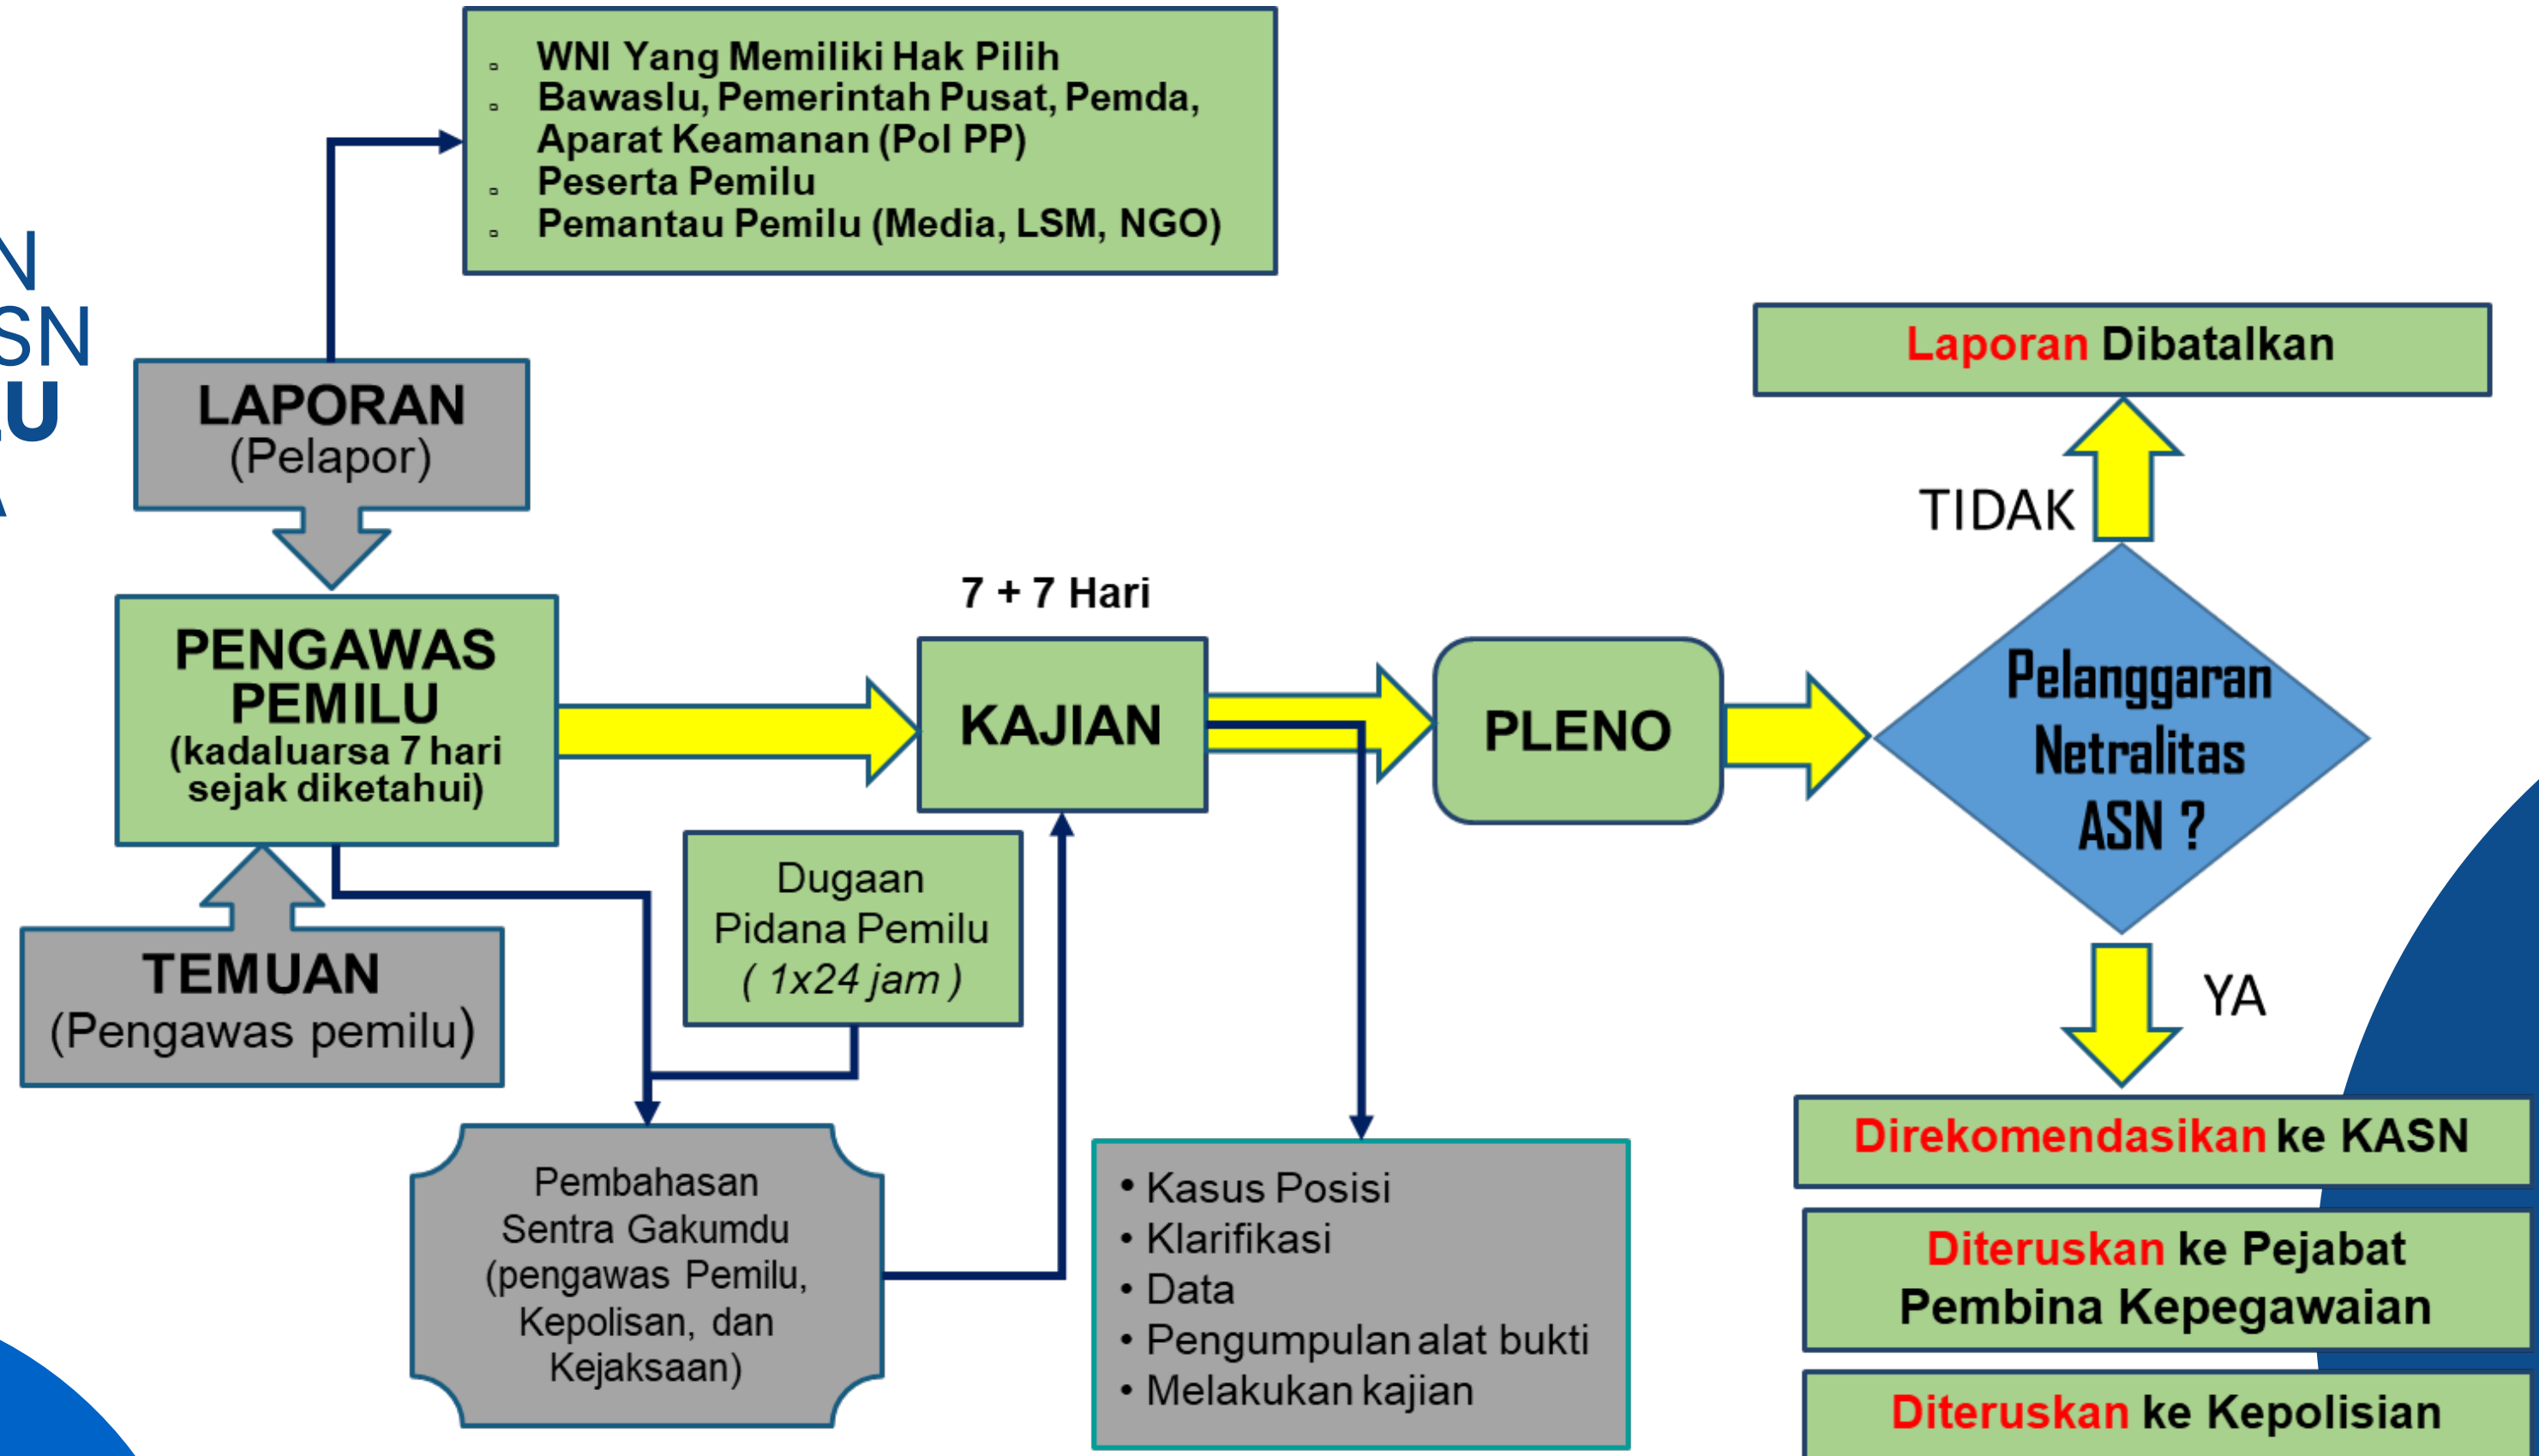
N
SN
U
A

- WNI Yang Memiliki Hak Pilih
- Bawaslu, Pemerintah Pusat, Pemda, Aparat Keamanan (Pol PP)
- Peserta Pemilu
- Pemantau Pemilu (Media, LSM, NGO)

LAPORAN
(Pelapor)

PENGAWAS PEMILU
(kadaluarsa 7 hari sejak diketahui)

TEMUAN
(Pengawas pemilu)

7 + 7 Hari

KAJIAN

PLENO

Dugaan Pidana Pemilu
( 1x24 jam )

Pembahasan Sentra Gakumdu (pengawas Pemilu, Kepolisan, dan Kejaksaan)

• Kasus Posisi
• Klarifikasi
• Data
• Pengumpulan alat bukti
• Melakukan kajian

Laporan Dibatalkan

TIDAK

Pelanggaran Netralitas ASN ?

YA

Direkomendasikan ke KASN

Diteruskan ke Pejabat Pembina Kepegawaian

Diteruskan ke Kepolisian